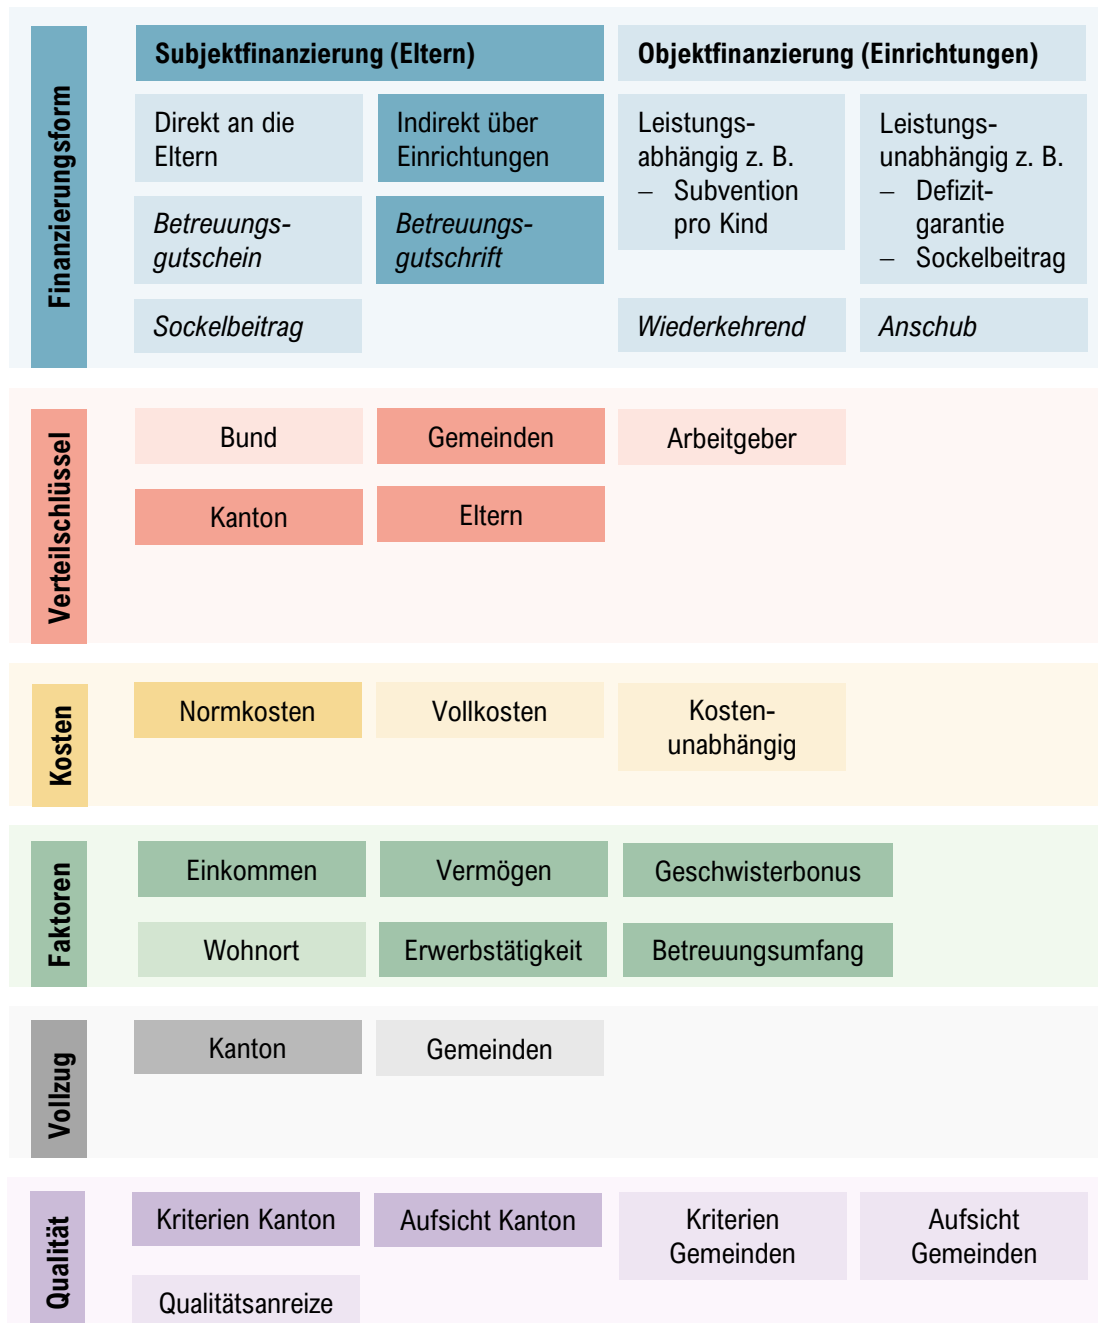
Finanzierungsform

Subjektfinanzierung (Eltern)

Objektfinanzierung (Einrichtungen)

Direkt an die Eltern

Indirekt über Einrichtungen

Leistungsabhängig z. B.
– Subvention pro Kind

Leistungsunabhängig z. B.
– Defizitgarantie
– Sockelbeitrag

Betreuungsgutschein

Betreuungsgutschrift

Sockelbeitrag

Wiederkehrend

Anschub

Verteilschlüssel

Bund

Gemeinden

Arbeitgeber

Kanton

Eltern

Kosten

Normkosten

Vollkosten

Kostenunabhängig

Faktoren

Einkommen

Vermögen

Geschwisterbonus

Wohnort

Erwerbstätigkeit

Betreuungsumfang

Vollzug

Kanton

Gemeinden

Qualität

Kriterien Kanton

Aufsicht Kanton

Kriterien Gemeinden

Aufsicht Gemeinden

Qualitätsanreize